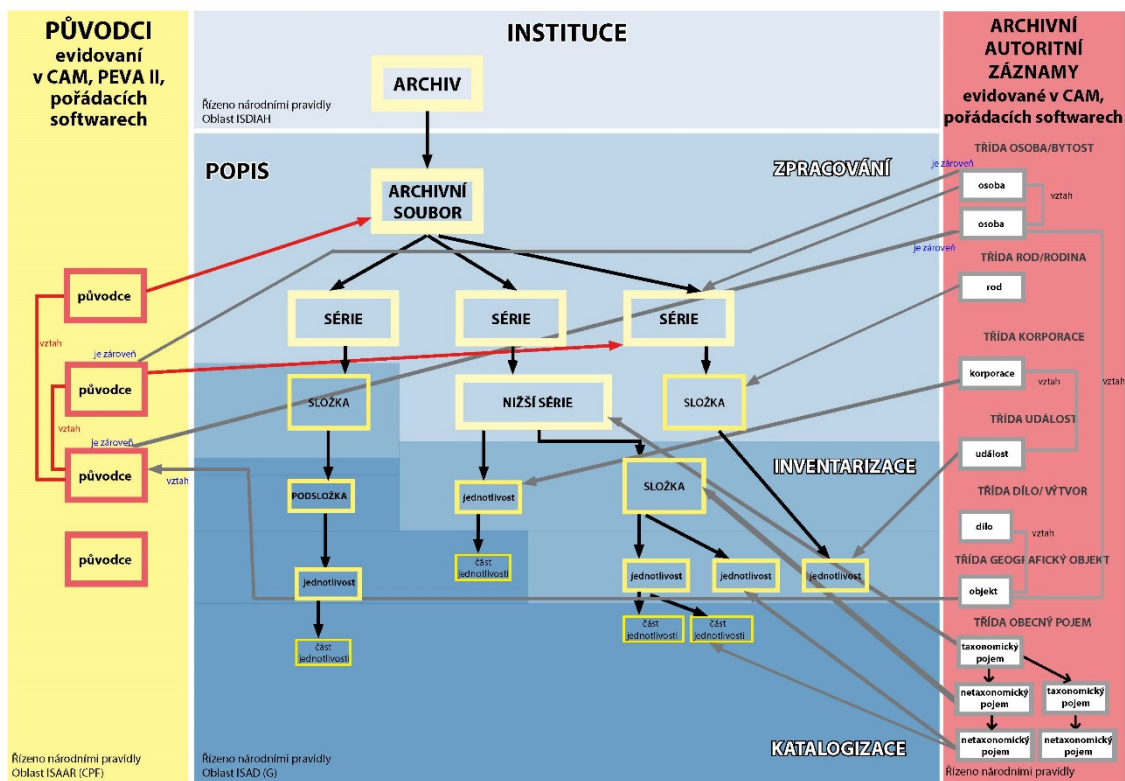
PŮVODCI
evidovaní
v CAM, PEVA II,
pořádacích
softwarech

původce
vztah
je zároveň
původce
vztah
je zároveň
původce
vztah
původce

Řízeno národními pravidly
Oblast ISAAR (CPF)

INSTITUCE

ARCHIV

Řízeno národními pravidly
Oblast ISDIAH

POPIS

ZPRACOVÁNÍ

ARCHIVNÍ SOUBOR

SÉRIE
SÉRIE
SÉRIE

SLOŽKA
NIŽŠÍ SÉRIE
SLOŽKA

INVENTARIZACE

PODSLOŽKA
jednotlivost
SLOŽKA

část jednotlivosti

jednotlivost
jednotlivost
jednotlivost
jednotlivost

část jednotlivosti
část jednotlivosti
část jednotlivosti

KATALOGIZACE

Řízeno národními pravidly
Oblast ISAD (G)

ARCHIVNÍ
AUTORITNÍ
ZÁZNAMY
evidované v CAM,
pořádacích softwarech

TŘÍDA OSOBA/BYTOST
je zároveň
osoba
vztah
osoba
je zároveň
TŘÍDA ROD/RODINA
rod
TŘÍDA KORPORACE
korporace
vztah
vztah
TŘÍDA UDÁLOST
událost
TŘÍDA DÍLO/ VÝTVOR
dílo
vztah
TŘÍDA GEOGRAFICKÝ OBJEKT
objekt
TŘÍDA OBECNÝ POJEM
taxonomický pojem
netaxonomický pojem
taxonomický pojem
netaxonomický pojem
netaxonomický pojem

Řízeno národními pravidly